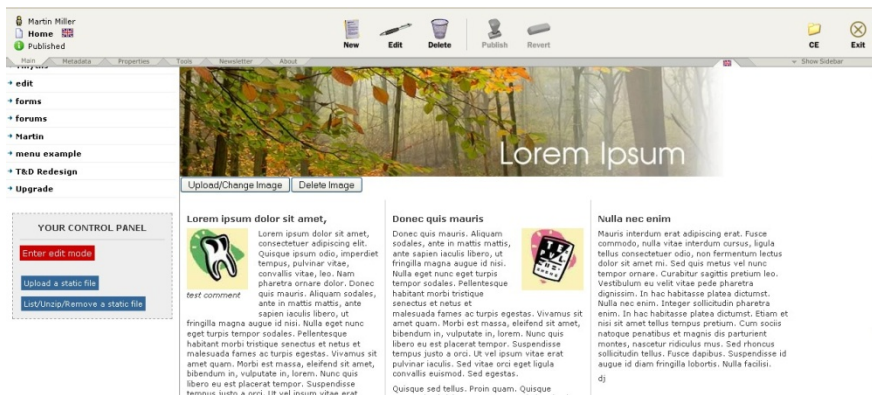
Martin Miller
Home
Published

New Edit Delete Publish Revert CE Exit

Main Metadata Properties Tools Newsletter About Show Sidebar

+ edit
+ forms
+ forums
+ Martin
+ menu example
+ T&D Redesign
+ Upgrade

YOUR CONTROL PANEL
Enter edit mode
Upload a static file
List/Unzip/Remove a static file

Lorem Ipsum

Upload/Change Image Delete Image

Lorem ipsum dolor sit amet,

test comment

Lorem ipsum dolor sit amet, consectetuer adipiscing elit. Quisque ipsum odio, imperdiet tempus, pulvinar vitae, convallis vitae, leo. Nam pharetra ornare dolor. Donec quis mauris. Aliquam sodales, ante in mattis mattis, ante sapien iaculis libero, ut fringilla magna augue id nisi. Nulla eget nunc eget turpis tempor sodales. Pellentesque habitant morbi tristique senectus et netus et malesuada fames ac turpis egestas. Vivamus sit amet quam. Morbi est massa, eleifend sit amet, bibendum in, vulputate in, lorem. Nunc quis libero eu est placerat tempor. Suspendisse tempus justo a orci. Ut vel ipsum vitae erat

Donec quis mauris

Donec quis mauris. Aliquam sodales, ante in mattis mattis, ante sapien iaculis libero, ut fringilla magna augue id nisi. Nulla eget nunc eget turpis tempor sodales. Pellentesque habitant morbi tristique senectus et netus et malesuada fames ac turpis egestas. Vivamus sit amet quam. Morbi est massa, eleifend sit amet, bibendum in, vulputate in, lorem. Nunc quis libero eu est placerat tempor. Suspendisse tempus justo a orci. Ut vel ipsum vitae erat pulvinar iaculis. Sed vitae orci eget ligula convallis euismod. Sed egestas.

Quisque sed tellus. Proin quam. Quisque

Nulla nec enim

Mauris interdum erat adipiscing erat. Fusce commodo, nulla vitae interdum cursus, ligula tellus consectetuer odio, non fermentum lectus dolor sit amet mi. Sed quis metus vel nunc tempor ornare. Curabitur sagittis pretium leo. Vestibulum eu velit vitae pede pharetra dignissim. In hac habitasse platea dictumst. Nulla nec enim. Integer sollicitudin pharetra enim. In hac habitasse platea dictumst. Etiam et nisi sit amet tellus tempus pretium. Cum sociis natoque penatibus et magnis dis parturient montes, nascetur ridiculus mus. Sed rhoncus sollicitudin tellus. Fusce dapibus. Suspendisse id augue id diam fringilla lobortis. Nulla facilisi.

dj